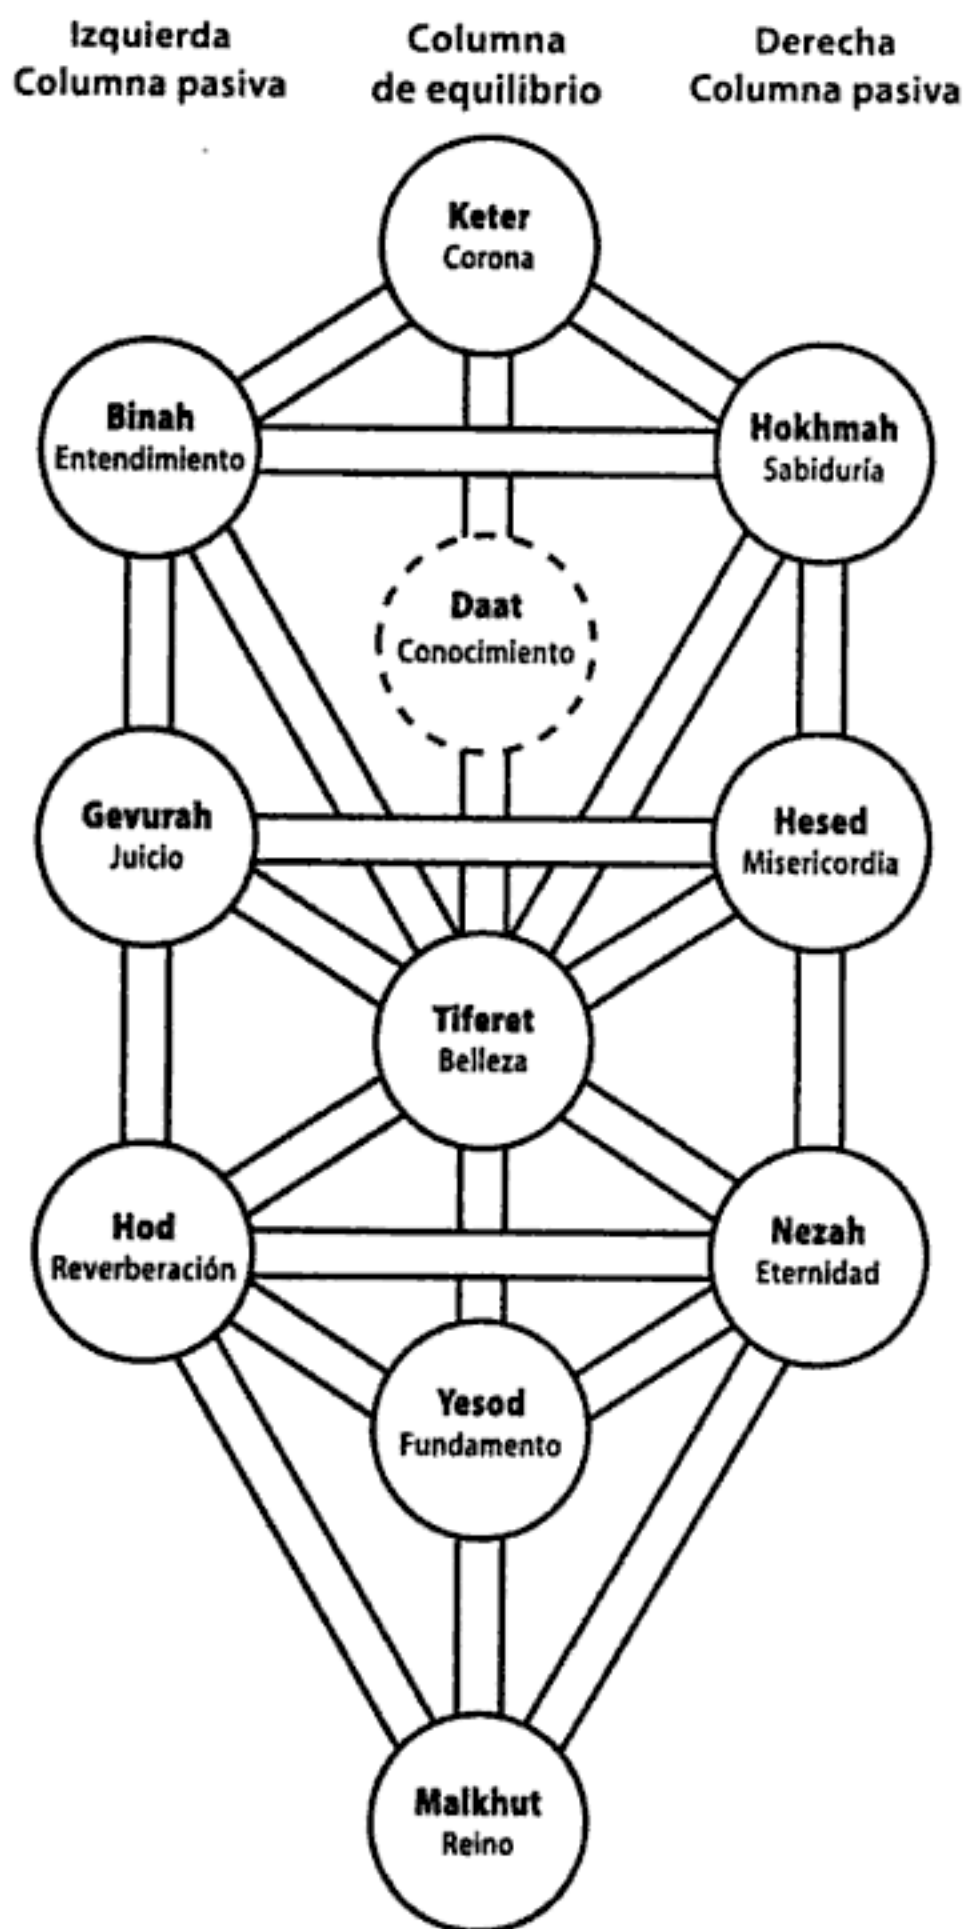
Izquierda
Columna pasiva

Columna
de equilibrio

Derecha
Columna pasiva

Keter
Corona

Binah
Entendimiento

Hokhmah
Sabiduría

Daat
Conocimiento

Gevurah
Juicio

Hesed
Misericordia

Tiferet
Belleza

Hod
Reverberación

Nezah
Eternidad

Yesod
Fundamento

Malkhut
Reino